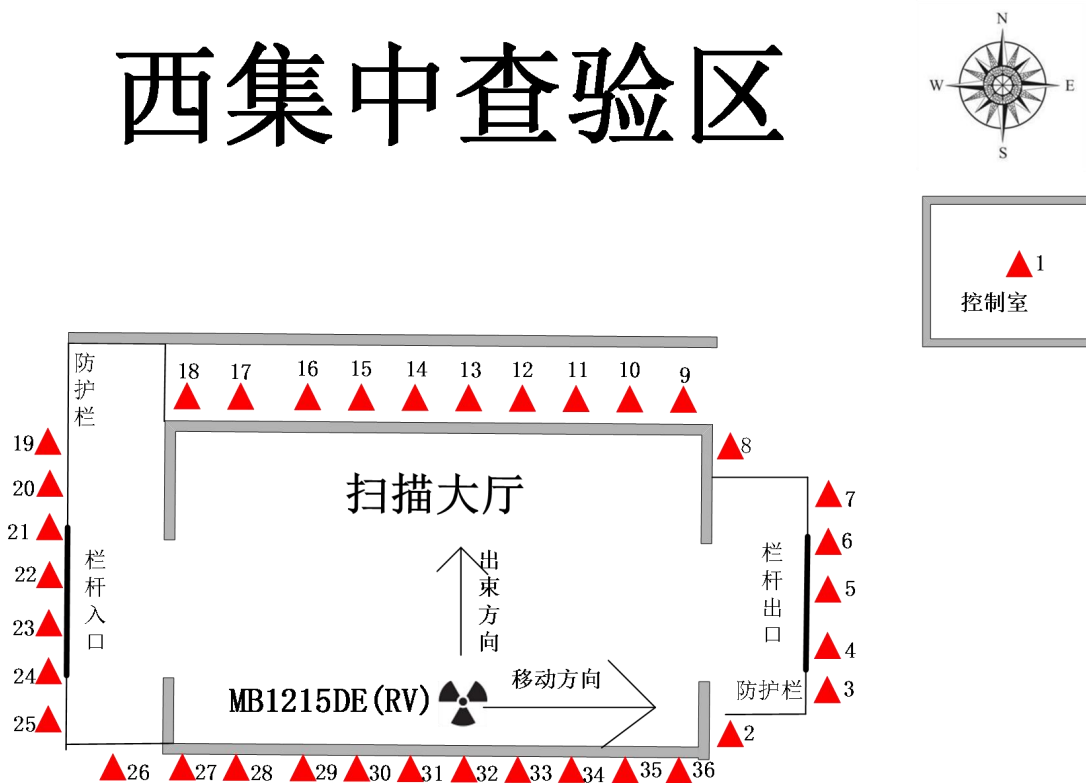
西集中查验区

N
W
E
S

1
控制室

防护栏

18 17 16 15 14 13 12 11 10 9

8

19
20
21
22
23
24
25

扫描大厅

7
6
5
4
3
2

栏杆入口

出束方向

栏杆出口

移动方向

防护栏

MB1215DE(RV)

26 27 28 29 30 31 32 33 34 35 36